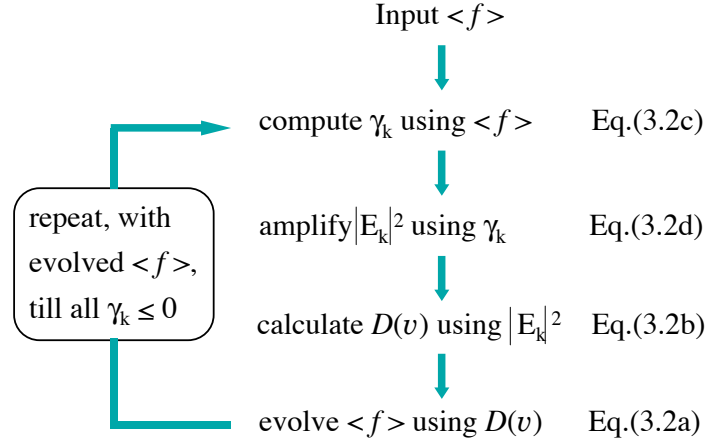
Input $< f >$

compute $\gamma_k$ using $< f >$ Eq.(3.2c)

repeat, with evolved $< f >$, till all $\gamma_k \leq 0$

amplify $|E_k|^2$ using $\gamma_k$ Eq.(3.2d)

calculate $D(v)$ using $|E_k|^2$ Eq.(3.2b)

evolve $< f >$ using $D(v)$ Eq.(3.2a)